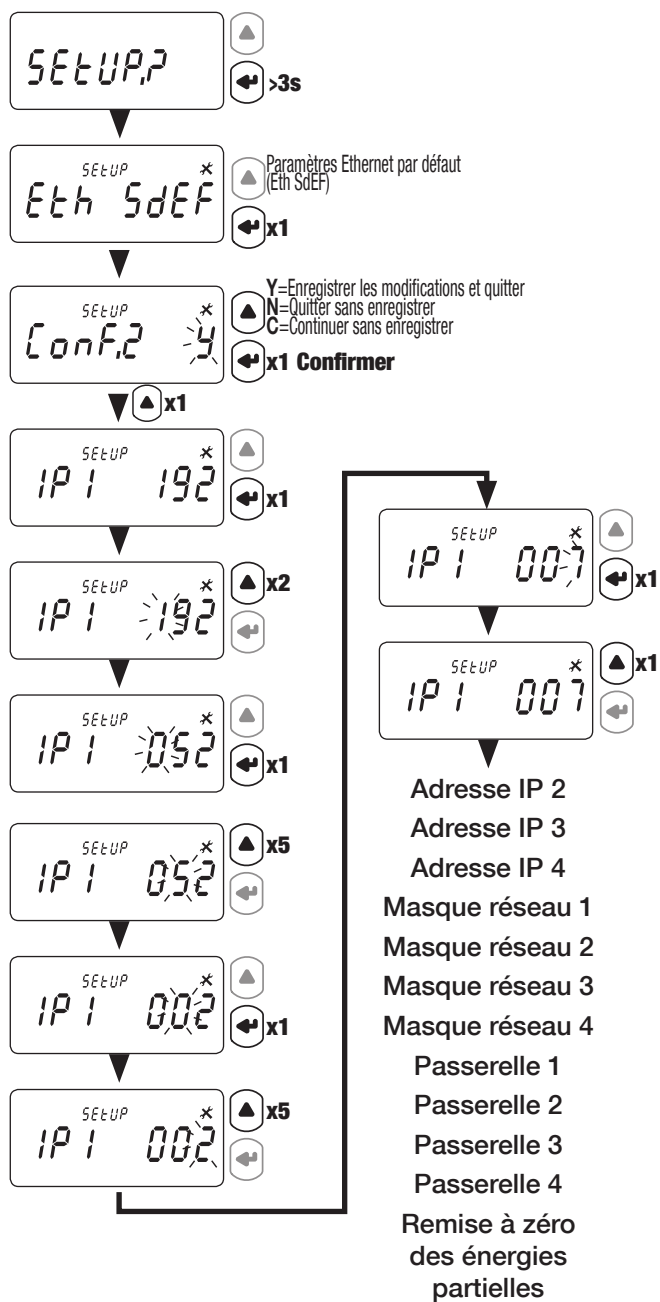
SEtUP,?
>3s

SEtUP
Eth SdEF
Paramètres Ethernet par défaut (Eth SdEF)
x1

SEtUP
Conf,? Y
Y=Enregistrer les modifications et quitter
N=Quitter sans enregistrer
C=Continuer sans enregistrer
x1 Confirmer

x1

SEtUP
IP1 192
x1

SEtUP
IP1 192
x2

SEtUP
IP1 052
x1

SEtUP
IP1 052
x5

SEtUP
IP1 002
x1

SEtUP
IP1 002
x5

SEtUP
IP1 007
x1

SEtUP
IP1 007
x1

Adresse IP 2
Adresse IP 3
Adresse IP 4
Masque réseau 1
Masque réseau 2
Masque réseau 3
Masque réseau 4
Passerelle 1
Passerelle 2
Passerelle 3
Passerelle 4
Remise à zéro des énergies partielles